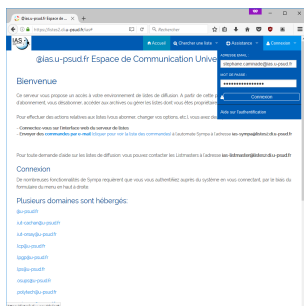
@ias.u-psud.fr Espace de... ×  +

https://listes@ias.u-psud.fr/sympa/  Rechercher

Accueil  Chercher une liste  Assistance  Connexion

@ias.u-psud.fr Espace de Communication Unive

ADRESSE EMAIL :
stephane.caminade@ias.u-psud.fr

MOT DE PASSE :
••••••••••••••••••

Connexion

Aide sur l'authentification

Bienvenue

Ce serveur vous propose un accès à votre environnement de listes de diffusion. À partir de cette p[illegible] d'abonnement, vous désabonner, accéder aux archives ou gérer les listes dont vous êtes propriétai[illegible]

Pour effectuer des actions relatives aux listes (vous abonner, changer vos options, etc), vous avez dé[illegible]

- Connectez-vous sur l'interface web du serveur de listes
- Envoyez des commandes par e-mail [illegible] à l'automate Sympa à l'adresse sympa@listes.ias.u-psud.fr

Pour toute demande d'aide sur les listes de diffusion, vous pouvez contacter les Listmasters à l'adresse ias-listmaster@listes.ias.u-psud.fr

Connexion

De nombreuses fonctionnalités de Sympa requièrent que vous vous authentifiez auprès du système en vous connectant, par le biais du formulaire du menu en haut à droite.

Plusieurs domaines sont hébergés:

ias.u-psud.fr
sul-cachan@u-psud.fr
sul-orsay@u-psud.fr
lcs@u-psud.fr
lps@u-psud.fr
lps@u-psud.fr
csu@u-psud.fr
polytech@u-psud.fr